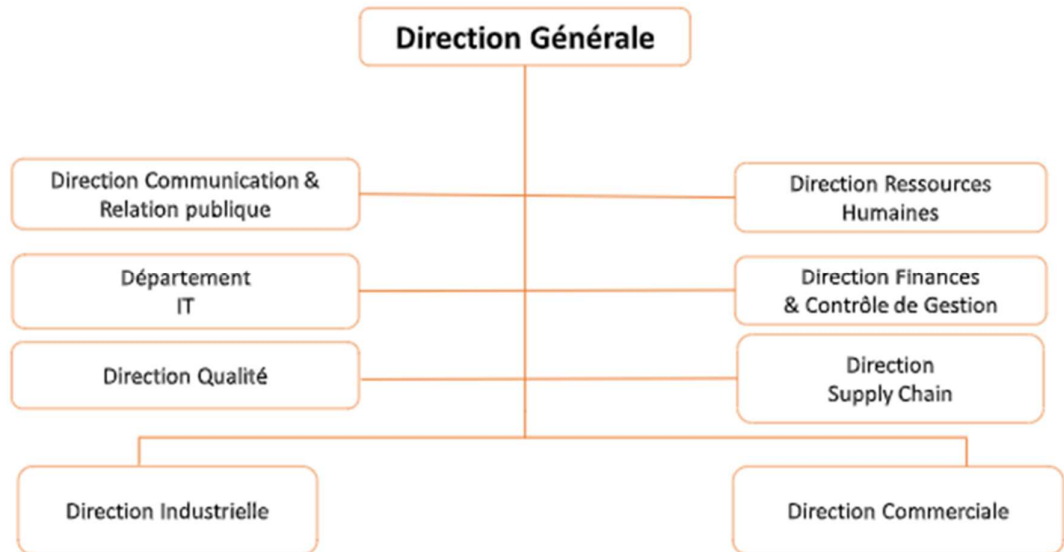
Direction Générale

Direction Communication & Relation publique

Direction Ressources Humaines

Département IT

Direction Finances & Contrôle de Gestion

Direction Qualité

Direction Supply Chain

Direction Industrielle

Direction Commerciale